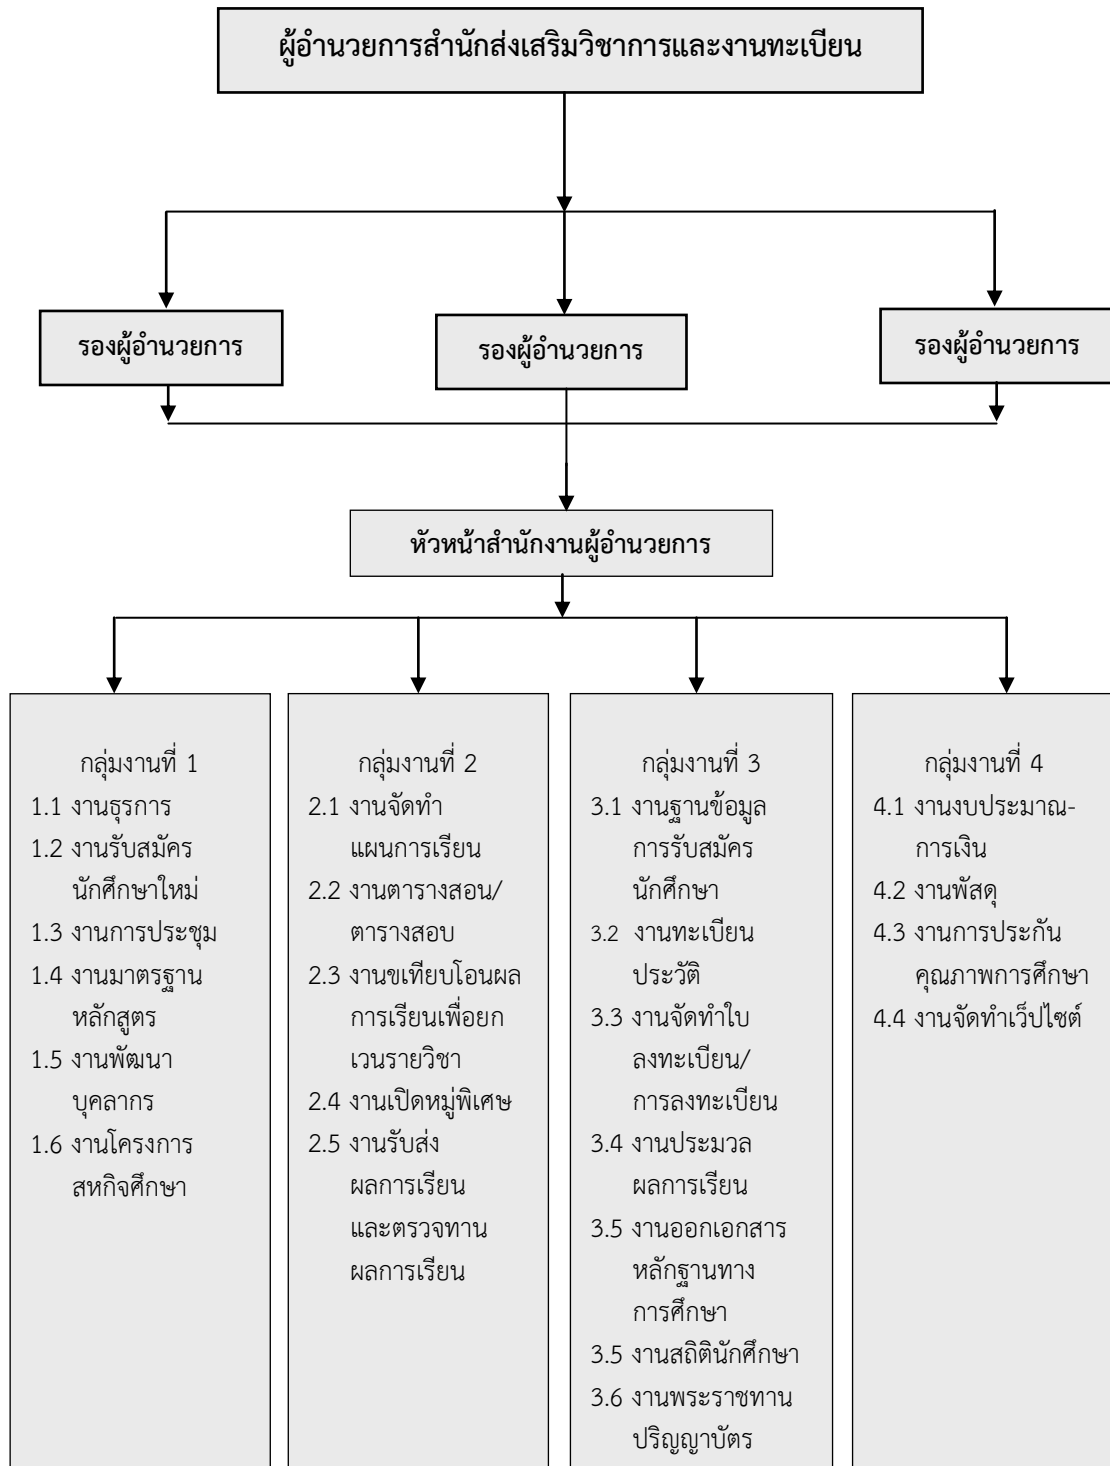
ผู้อำนวยการสำนักส่งเสริมวิชาการและงานทะเบียน

รองผู้อำนวยการ

รองผู้อำนวยการ

รองผู้อำนวยการ

หัวหน้าสำนักงานผู้อำนวยการ

กลุ่มงานที่ 1
1.1 งานธุรการ
1.2 งานรับสมัครนักศึกษาใหม่
1.3 งานการประชุม
1.4 งานมาตรฐานหลักสูตร
1.5 งานพัฒนาบุคลากร
1.6 งานโครงการสหกิจศึกษา

กลุ่มงานที่ 2
2.1 งานจัดทำแผนการเรียน
2.2 งานตารางสอน/ตารางสอบ
2.3 งานขเทียบโอนผลการเรียนเพื่อยกเวนรายวิชา
2.4 งานเปิดหมู่พิเศษ
2.5 งานรับส่งผลการเรียนและตรวจทานผลการเรียน

กลุ่มงานที่ 3
3.1 งานฐานข้อมูลการรับสมัครนักศึกษา
3.2 งานทะเบียนประวัติ
3.3 งานจัดทำใบลงทะเบียน/การลงทะเบียน
3.4 งานประมวลผลการเรียน
3.5 งานออกเอกสารหลักฐานทางการศึกษา
3.5 งานสถิตินักศึกษา
3.6 งานพระราชทานปริญญาบัตร

กลุ่มงานที่ 4
4.1 งานงบประมาณ-การเงิน
4.2 งานพัสดุ
4.3 งานการประกันคุณภาพการศึกษา
4.4 งานจัดทำเว็ปไซต์